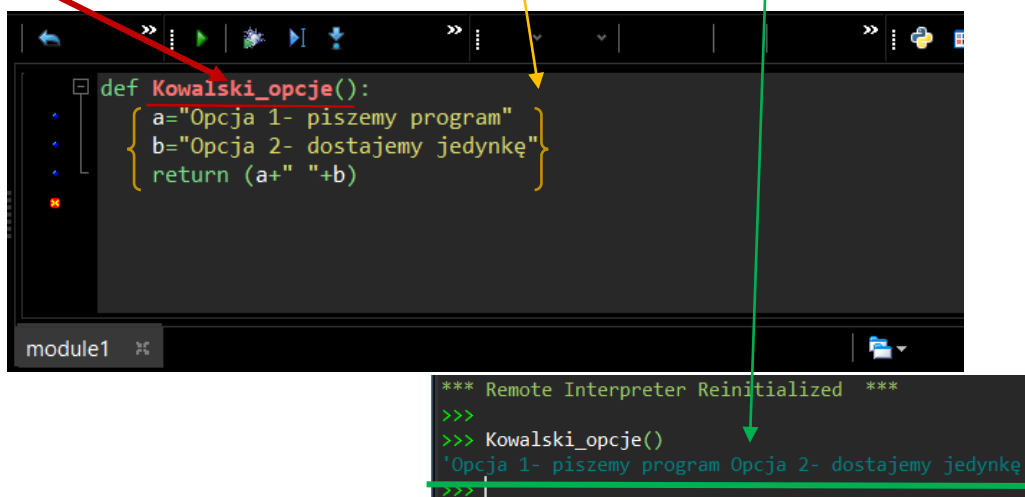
def Kowalski_opcje():
a="Opcja 1- piszemy program"
b="Opcja 2- dostajemy jedynkę"
return (a+" "+b)

module1

*** Remote Interpreter Reinitialized ***
>>>
>>> Kowalski_opcje()
'Opcja 1- piszemy program Opcja 2- dostajemy jedynkę
>>>